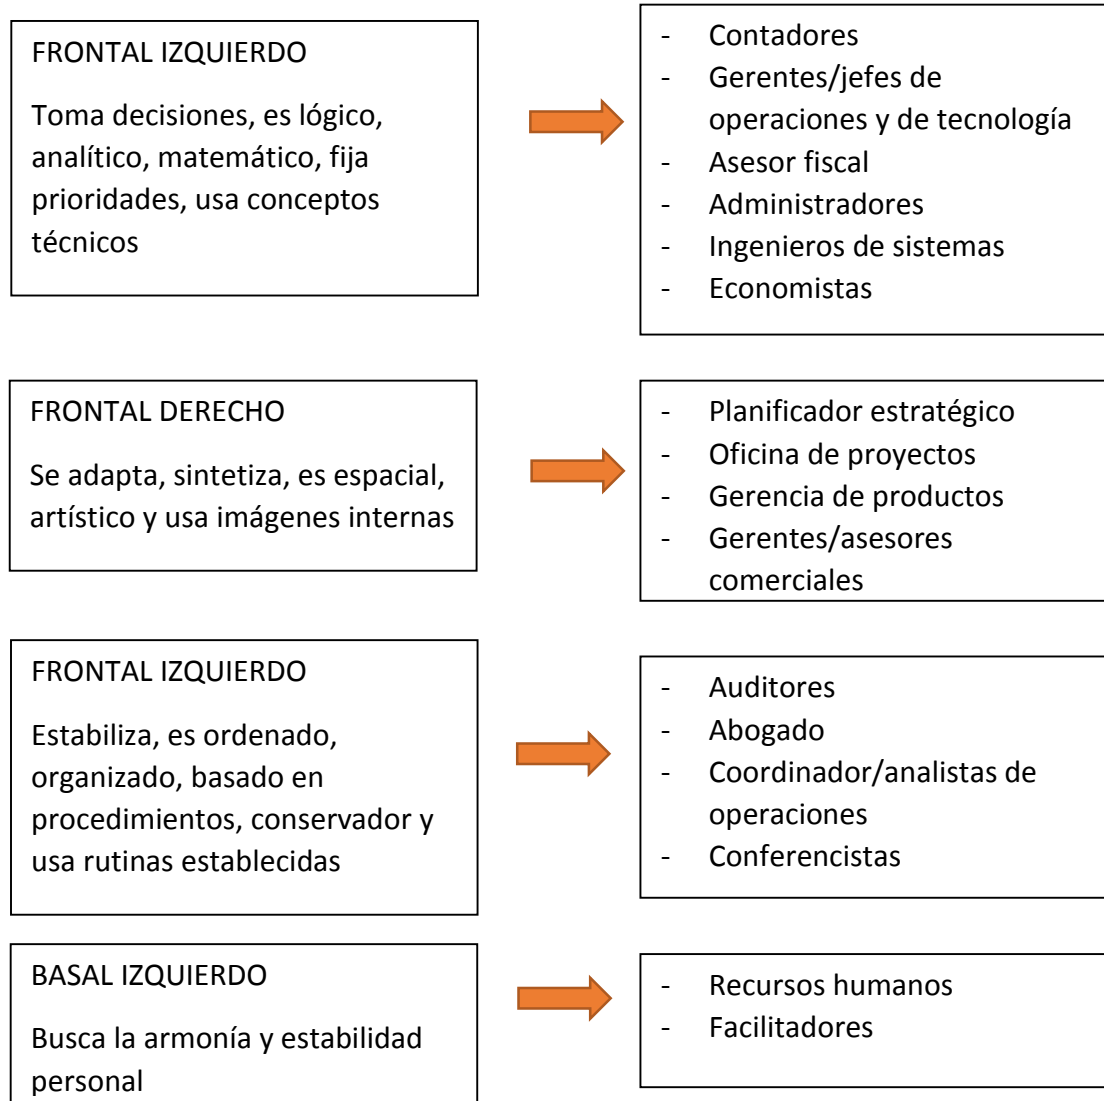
FRONTAL IZQUIERDO

Toma decisiones, es lógico, analítico, matemático, fija prioridades, usa conceptos técnicos

- Contadores
- Gerentes/jefes de operaciones y de tecnología
- Asesor fiscal
- Administradores
- Ingenieros de sistemas
- Economistas

FRONTAL DERECHO

Se adapta, sintetiza, es espacial, artístico y usa imágenes internas

- Planificador estratégico
- Oficina de proyectos
- Gerencia de productos
- Gerentes/asesores comerciales

FRONTAL IZQUIERDO

Estabiliza, es ordenado, organizado, basado en procedimientos, conservador y usa rutinas establecidas

- Auditores
- Abogado
- Coordinador/analistas de operaciones
- Conferencistas

BASAL IZQUIERDO

Busca la armonía y estabilidad personal

- Recursos humanos
- Facilitadores